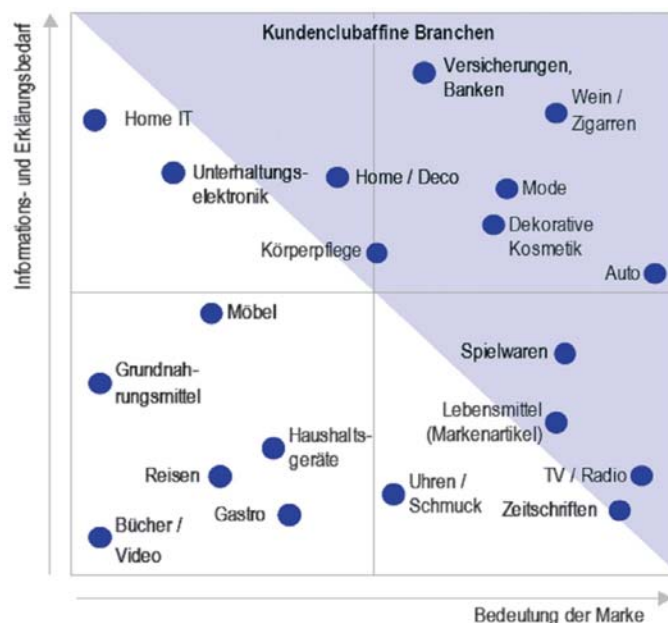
Informations- und Erklärungsbedarf

Kundenclubaffine Branchen

Versicherungen, Banken

Wein / Zigarren

Home IT

Unterhaltungselektronik

Home / Deco

Mode

Dekorative Kosmetik

Körperpflege

Auto

Möbel

Spielwaren

Grundnahrungsmittel

Lebensmittel (Markenartikel)

Haushaltsgeräte

Reisen

TV / Radio

Uhren / Schmuck

Zeitschriften

Gastro

Bücher / Video

Bedeutung der Marke